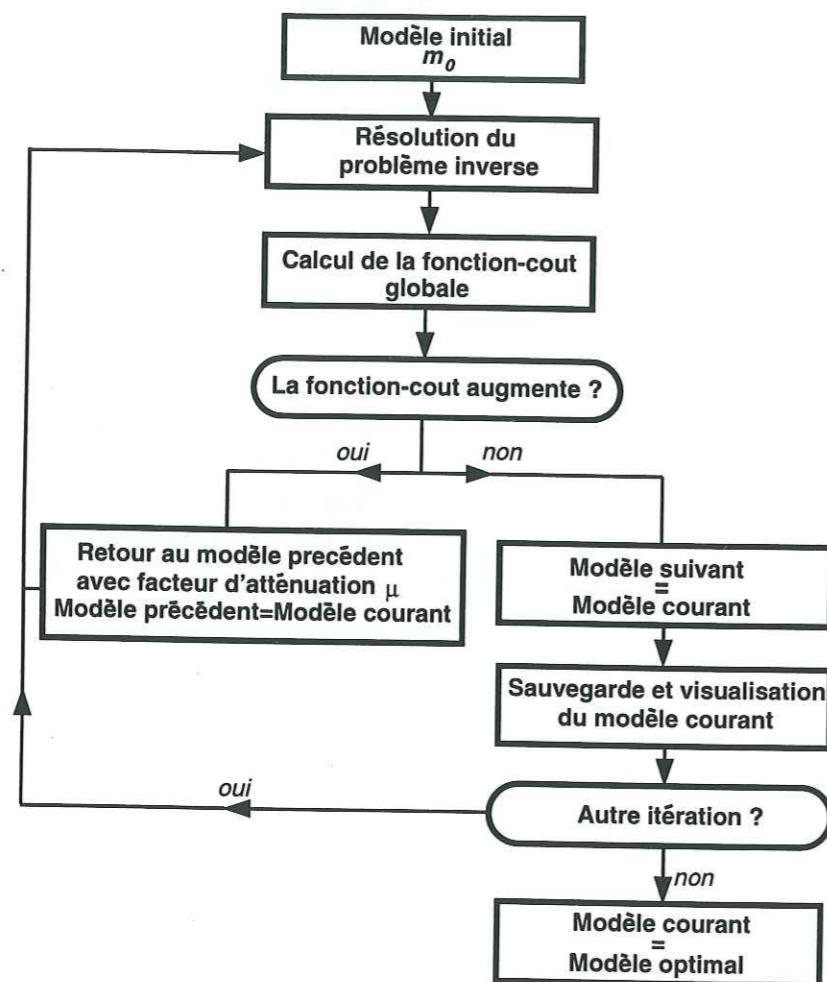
Modèle initial
$m_0$

Résolution du problème inverse

Calcul de la fonction-cout globale

La fonction-cout augmente ?

oui

non

Retour au modèle precédent avec facteur d'atténuation $\mu$
Modèle prècédent=Modèle courant

Modèle suivant
=
Modèle courant

Sauvegarde et visualisation du modèle courant

oui

Autre itération ?

non

Modèle courant
=
Modèle optimal